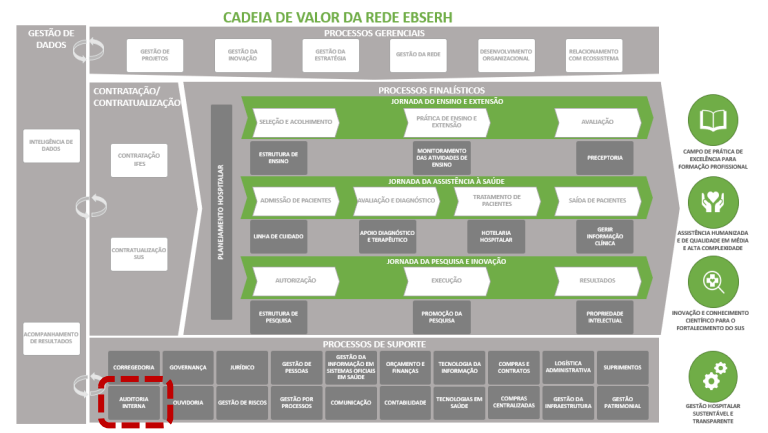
CADEIA DE VALOR DA REDE EBSERH

GESTÃO DE DADOS

PROCESSOS GERENCIAIS

GESTÃO DE PROJETOS

GESTÃO DA INOVAÇÃO

GESTÃO DA ESTRATÉGIA

GESTÃO DA REDE

DESENVOLVIMENTO ORGANIZACIONAL

RELACIONAMENTO COM ECOSSISTEMA

INTELIGÊNCIA DE DADOS

ACOMPANHAMENTO DE RESULTADOS

CONTRATAÇÃO/ CONTRATUALIZAÇÃO

CONTRATAÇÃO IFES

CONTRATUALIZAÇÃO SUS

PROCESSOS FINALÍSTICOS

PLANEJAMENTO HOSPITALAR

JORNADA DO ENSINO E EXTENSÃO

SELEÇÃO E ACOLHIMENTO

PRÁTICA DE ENSINO E EXTENSÃO

AVALIAÇÃO

ESTRUTURA DE ENSINO

MONITORAMENTO DAS ATIVIDADES DE ENSINO

PRECEPTORIA

JORNADA DA ASSISTÊNCIA À SAÚDE

ADMISSÃO DE PACIENTES

AVALIAÇÃO E DIAGNÓSTICO

TRATAMENTO DE PACIENTES

SAÍDA DE PACIENTES

LINHA DE CUIDADO

APOIO DIAGNÓSTICO E TERAPÊUTICO

HOTELARIA HOSPITALAR

GERIR INFORMAÇÃO CLÍNICA

JORNADA DA PESQUISA E INOVAÇÃO

AUTORIZAÇÃO

EXECUÇÃO

RESULTADOS

ESTRUTURA DE PESQUISA

PROMOÇÃO DA PESQUISA

PROPRIEDADE INTELECTUAL

PROCESSOS DE SUPORTE

CORREGEDORIA

GOVERNANÇA

JURÍDICO

GESTÃO DE PESSOAS

GESTÃO DA INFORMAÇÃO EM SISTEMAS OFICIAIS EM SAÚDE

ORÇAMENTO E FINANÇAS

TECNOLOGIA DA INFORMAÇÃO

COMPRAS E CONTRATOS

LOGÍSTICA ADMINISTRATIVA

SUPRIMENTOS

AUDITORIA INTERNA

OUVIDORIA

GESTÃO DE RISCOS

GESTÃO POR PROCESSOS

COMUNICAÇÃO

CONTABILIDADE

TECNOLOGIAS EM SAÚDE

COMPRAS CENTRALIZADAS

GESTÃO DA INFRAESTRUTURA

GESTÃO PATRIMONIAL

CAMPO DE PRÁTICA DE EXCELÊNCIA PARA FORMAÇÃO PROFISSIONAL

ASSISTÊNCIA HUMANIZADA E DE QUALIDADE EM MÉDIA E ALTA COMPLEXIDADE

INOVAÇÃO E CONHECIMENTO CIENTÍFICO PARA O FORTALECIMENTO DO SUS

GESTÃO HOSPITALAR SUSTENTÁVEL E TRANSPARENTE